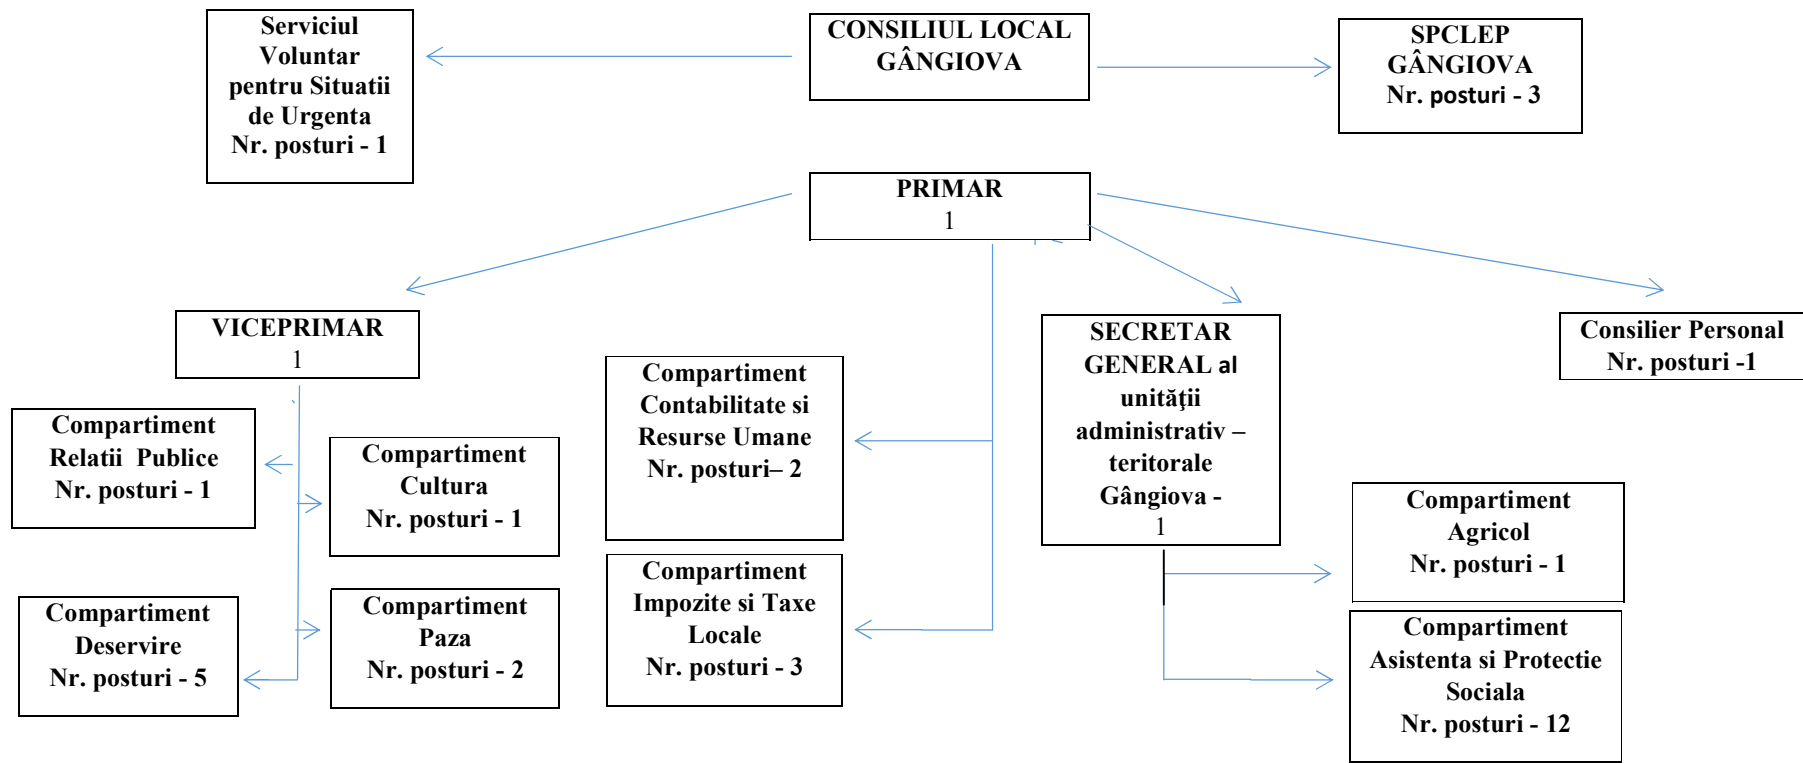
Serviciul Voluntar pentru Situatii de Urgenta
Nr. posturi - 1

CONSILIUL LOCAL GÂNGIOVA

SPCLEP GÂNGIOVA
Nr. posturi - 3

PRIMAR
1

VICEPRIMAR
1

SECRETAR GENERAL al unității administrativ – teritorale Gângiova - 1

Consilier Personal
Nr. posturi -1

Compartiment Relatii Publice
Nr. posturi - 1

Compartiment Cultura
Nr. posturi - 1

Compartiment Contabilitate si Resurse Umane
Nr. posturi– 2

Compartiment Agricol
Nr. posturi - 1

Compartiment Deservire
Nr. posturi - 5

Compartiment Paza
Nr. posturi - 2

Compartiment Impozite si Taxe Locale
Nr. posturi - 3

Compartiment Asistenta si Protectie Sociala
Nr. posturi - 12